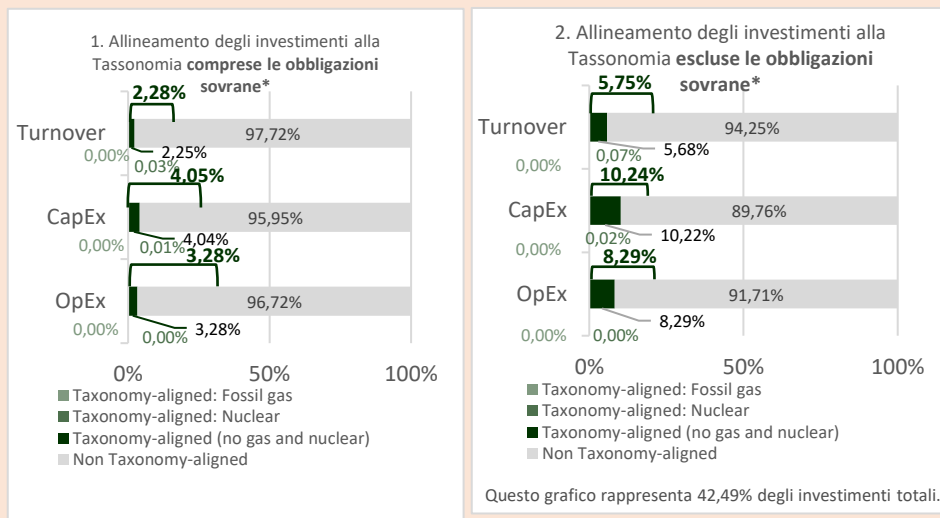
1. Allineamento degli investimenti alla Tassonomia **comprese le obbligazioni sovrane***

2,28%

Turnover

97,72%

0,00%

0,03%

2,25%

4,05%

CapEx

95,95%

0,00%

0,01%

4,04%

3,28%

OpEx

96,72%

0,00%

0,00%

3,28%

0%

50%

100%

Taxonomy-aligned: Fossil gas

Taxonomy-aligned: Nuclear

Taxonomy-aligned (no gas and nuclear)

Non Taxonomy-aligned

2. Allineamento degli investimenti alla Tassonomia **escluse le obbligazioni sovrane***

5,75%

Turnover

94,25%

0,00%

0,07%

5,68%

10,24%

CapEx

89,76%

0,00%

0,02%

10,22%

8,29%

OpEx

91,71%

0,00%

0,00%

8,29%

0%

50%

100%

Taxonomy-aligned: Fossil gas

Taxonomy-aligned: Nuclear

Taxonomy-aligned (no gas and nuclear)

Non Taxonomy-aligned

Questo grafico rappresenta 42,49% degli investimenti totali.